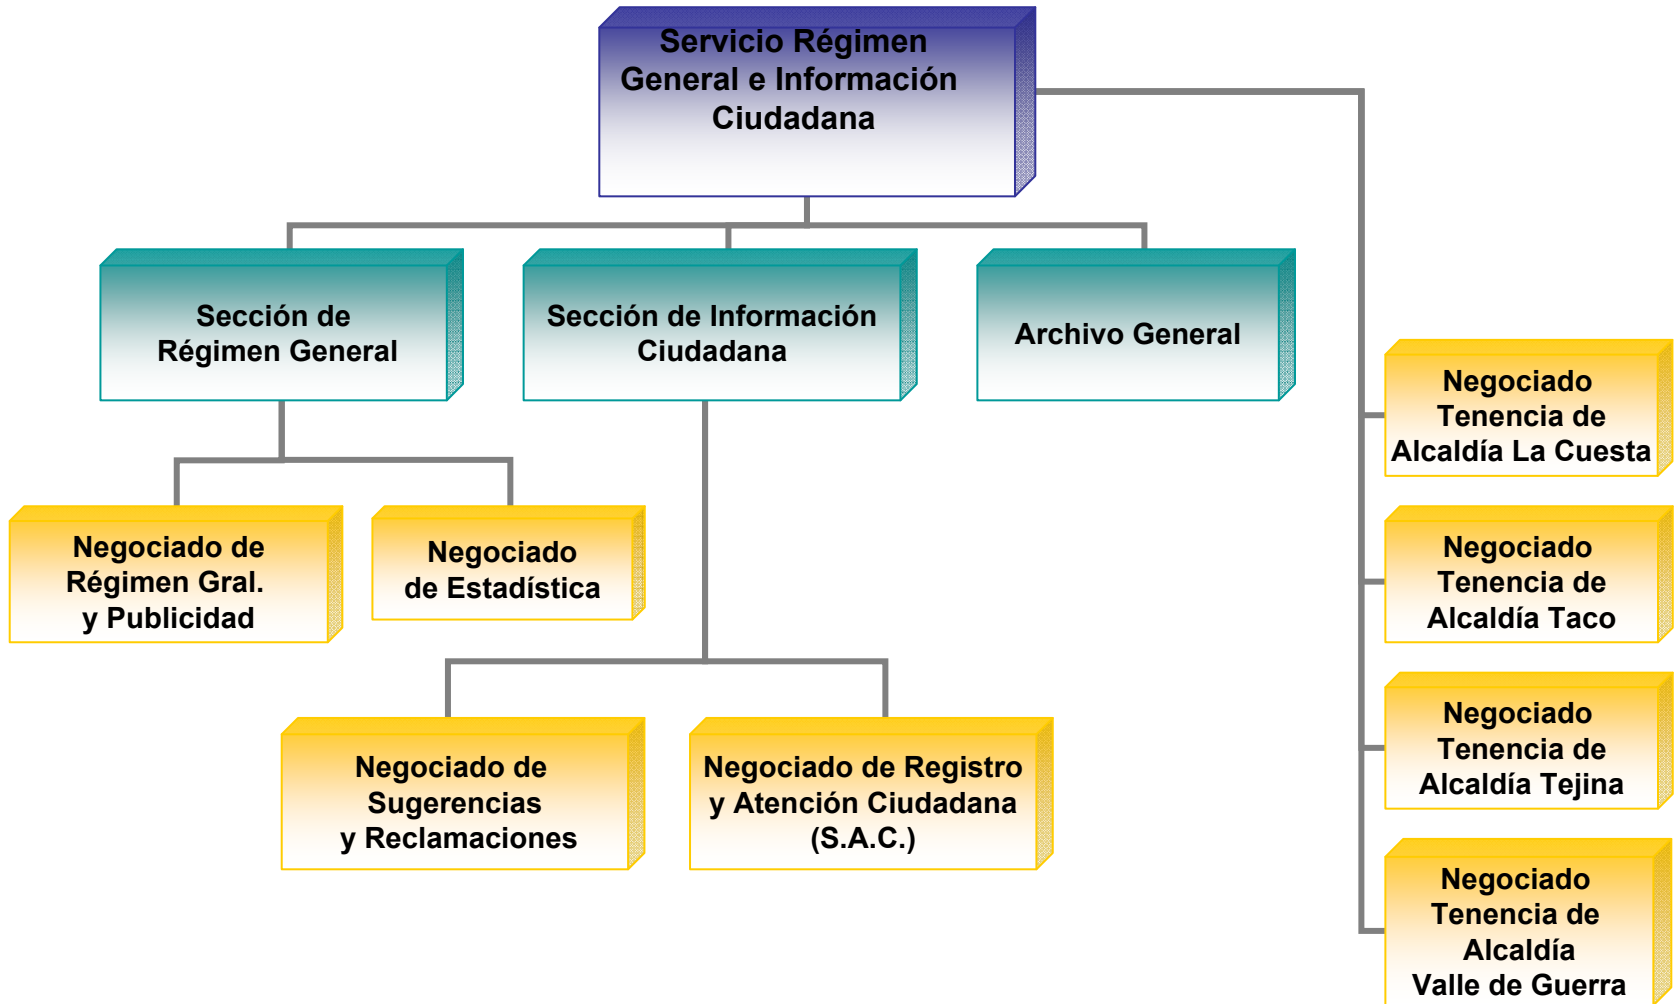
Servicio Régimen General e Información Ciudadana

Sección de Régimen General

Sección de Información Ciudadana

Archivo General

Negociado Tenencia de Alcaldía La Cuesta

Negociado de Régimen Gral. y Publicidad

Negociado de Estadística

Negociado Tenencia de Alcaldía Taco

Negociado Tenencia de Alcaldía Tejina

Negociado de Sugerencias y Reclamaciones

Negociado de Registro y Atención Ciudadana (S.A.C.)

Negociado Tenencia de Alcaldía Valle de Guerra